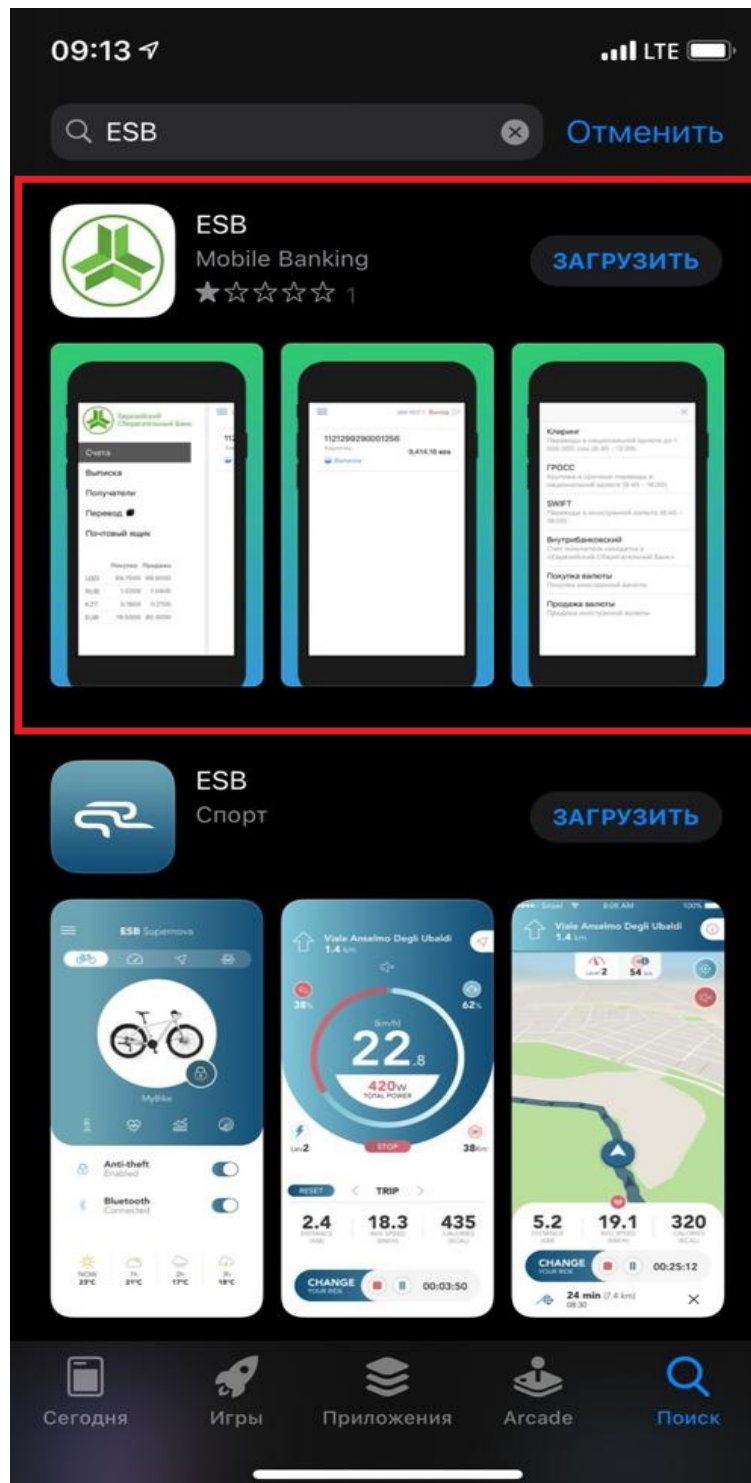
09:13

LTE

ESB

Отменить

ESB
Mobile Banking
★☆☆☆☆ 1

ЗАГРУЗИТЬ

Евразийский Сберегательный Банк

Счета
Выписка
Получатели
Перевод
Почтовый ящик

Покупка Продажа
USD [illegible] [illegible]
RUB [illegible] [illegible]
KZT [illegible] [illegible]
EUR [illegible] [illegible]

1121299290001256
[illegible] 9,414.18 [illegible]
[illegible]

Клиринг
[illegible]
ГРОСС
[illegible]
SWIFT
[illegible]
Внутрибанковский
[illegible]
Покупка валюты
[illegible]
Продажа валюты
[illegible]

ESB
Спорт

ЗАГРУЗИТЬ

ESB Supernova

MyBike

Anti-theft
Enabled

Bluetooth
Connected

NOW 23°C
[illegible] 21°C
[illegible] 17°C
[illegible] 18°C

Viale Anselmo Degli Ubaldi
1.4 km

38%
62%
Km/h
22.8
420W
TOTAL POWER
Lev2
STOP
38Km

RESET
TRIP

2.4
DISTANCE (KM)
18.3
AVG SPEED (KM/H)
435
CALORIES (KCAL)

CHANGE
YOUR RIDE
00:03:50

Viale Anselmo Degli Ubaldi
1.4 km

Level 2
54 km

5.2
DISTANCE (KM)
19.1
AVG SPEED (KM/H)
320
CALORIES (KCAL)

CHANGE
YOUR RIDE
00:25:12

24 min (7.4 km)
08:30

Сегодня
Игры
Приложения
Arcade
Поиск